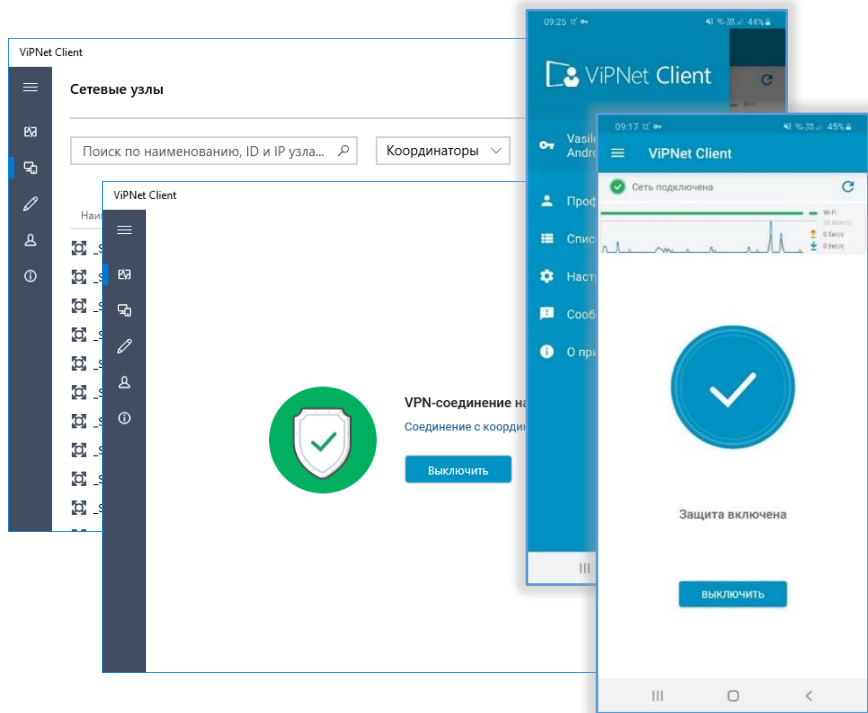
ViPNet Client

Сетевые узлы

Поиск по наименованию, ID и IP узла...

Координаторы

Наим

_S
_S
_S
_S
_S
_S
_S
_S
_S
_S
_S

ViPNet Client

VPN-соединение на

Соединение с коорди

Выключить

09:25

44%

ViPNet Client

Vasile
Andro

Проф

Спис

Наст

Сооб

О пр

09:17

45%

ViPNet Client

Сеть подключена

Wi-Fi

0 бит/с
0 бит/с

Защита включена

ВЫКЛЮЧИТЬ